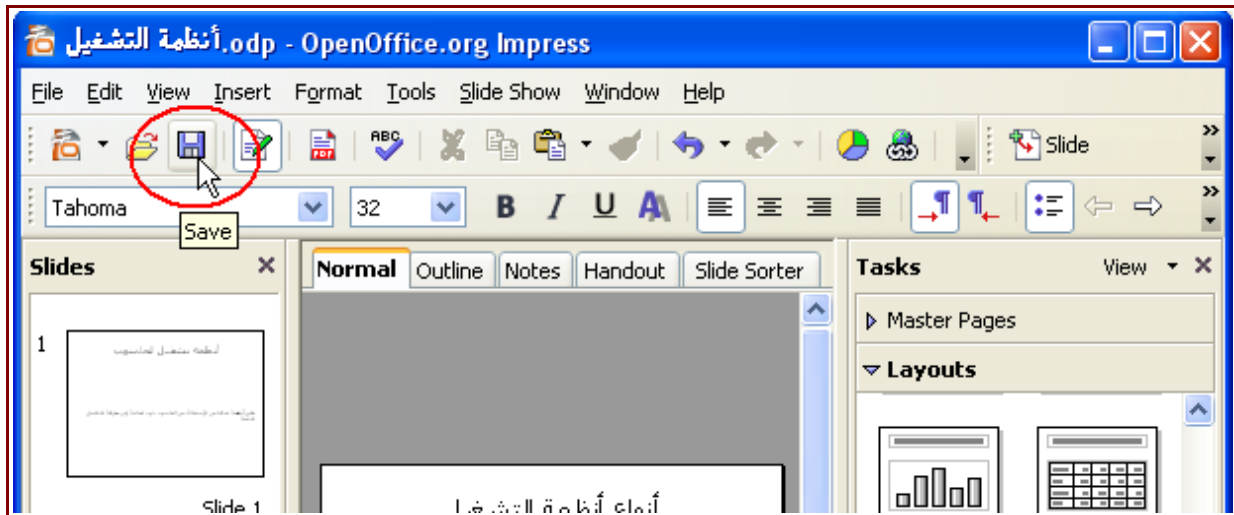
أنظمة التشغيل.odp - OpenOffice.org Impress

File Edit View Insert Format Tools Slide Show Window Help

Slide

Tahoma 32 B I U

Save

Slides

1

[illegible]

Slide 1

Normal Outline Notes Handout Slide Sorter

أنواع أنظمة التشغيل

Tasks View

Master Pages

Layouts